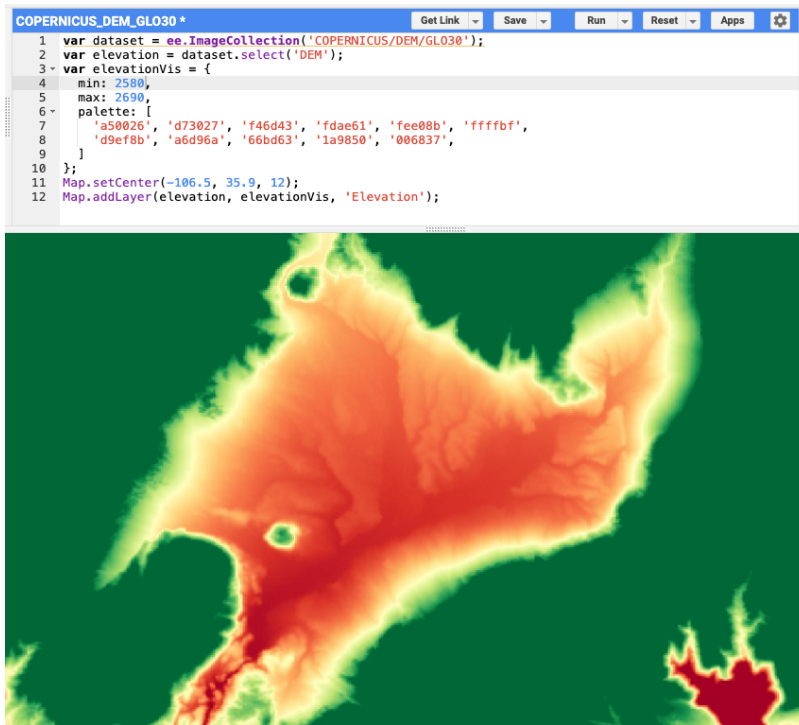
COPERNICUS_DEM_GLO30 *

Get Link

Save

Run

Reset

Apps

1 var dataset = ee.ImageCollection('COPERNICUS/DEM/GLO30');
2 var elevation = dataset.select('DEM');
3 var elevationVis = {
4 min: 2580,
5 max: 2690,
6 palette: [
7 'a50026', 'd73027', 'f46d43', 'fdae61', 'fee08b', 'ffffbf',
8 'd9ef8b', 'a6d96a', '66bd63', '1a9850', '006837',
9 ]
10 };
11 Map.setCenter(-106.5, 35.9, 12);
12 Map.addLayer(elevation, elevationVis, 'Elevation');